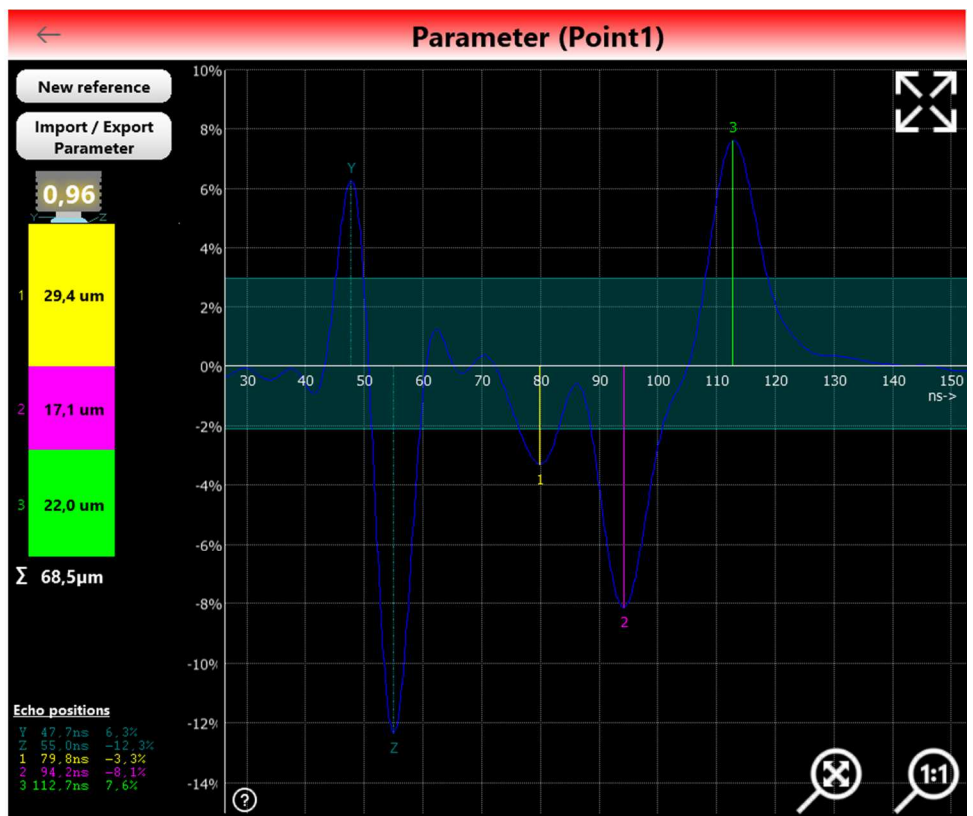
Parameter (Point1)

New reference

Import / Export Parameter

0,96

Y Z

1 29,4 um

2 17,1 um

3 22,0 um

Σ 68,5µm

Echo positions
Y 47,7ns 6,3%
Z 55,0ns -12,3%
1 79,8ns -3,3%
2 94,2ns -8,1%
3 112,7ns 7,6%

10%
8%
6%
4%
2%
0%
-2%
-4%
-6%
-8%
-10%
-12%
-14%

30 40 50 60 70 80 90 100 110 120 130 140 150
ns->

Y
Z
1
2
3

?

1:1